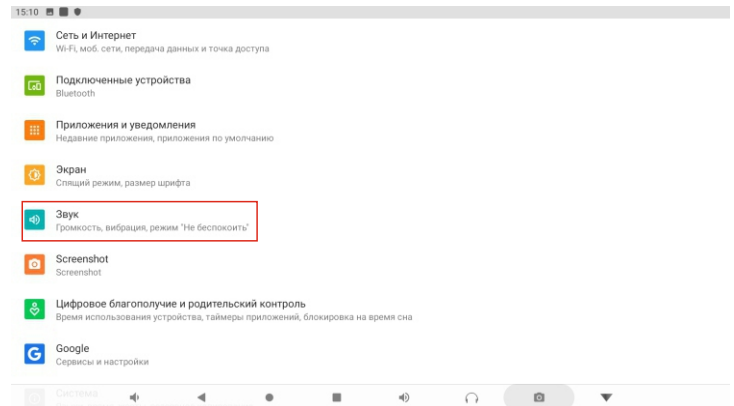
15:10

Сеть и Интернет
Wi-Fi, моб. сети, передача данных и точка доступа

Подключенные устройства
Bluetooth

Приложения и уведомления
Недавние приложения, приложения по умолчанию

Экран
Спящий режим, размер шрифта

Звук
Громкость, вибрация, режим "Не беспокоить"

Screenshot
Screenshot

Цифровое благополучие и родительский контроль
Время использования устройства, таймеры приложений, блокировка на время сна

Google
Сервисы и настройки

Система